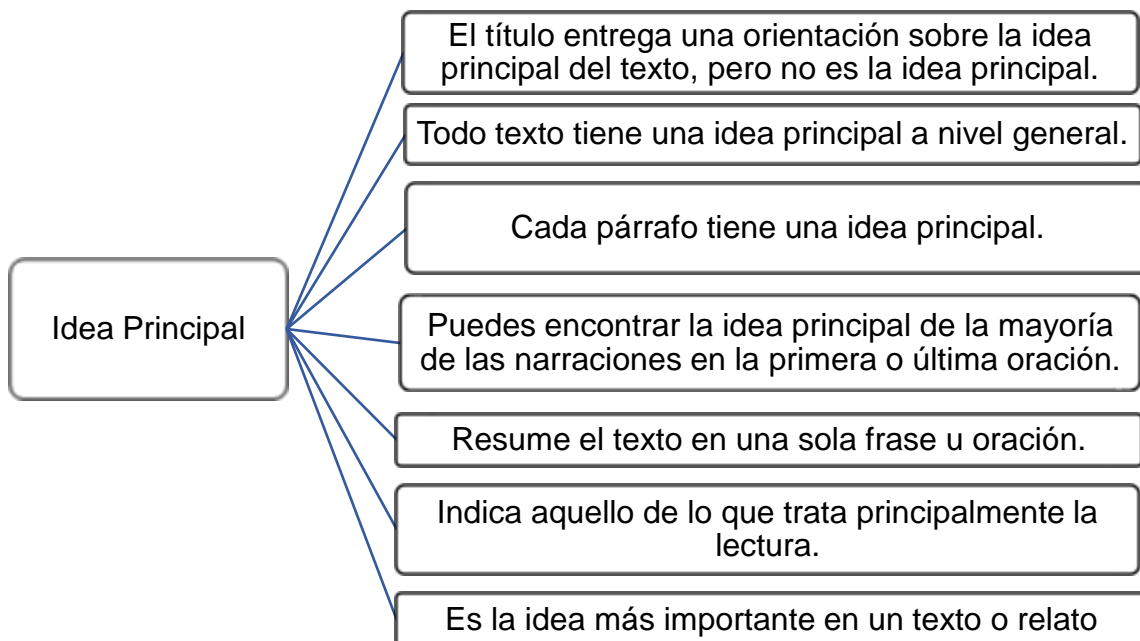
Idea Principal

El título entrega una orientación sobre la idea principal del texto, pero no es la idea principal.

Todo texto tiene una idea principal a nivel general.

Cada párrafo tiene una idea principal.

Puedes encontrar la idea principal de la mayoría de las narraciones en la primera o última oración.

Resume el texto en una sola frase u oración.

Indica aquello de lo que trata principalmente la lectura.

Es la idea más importante en un texto o relato